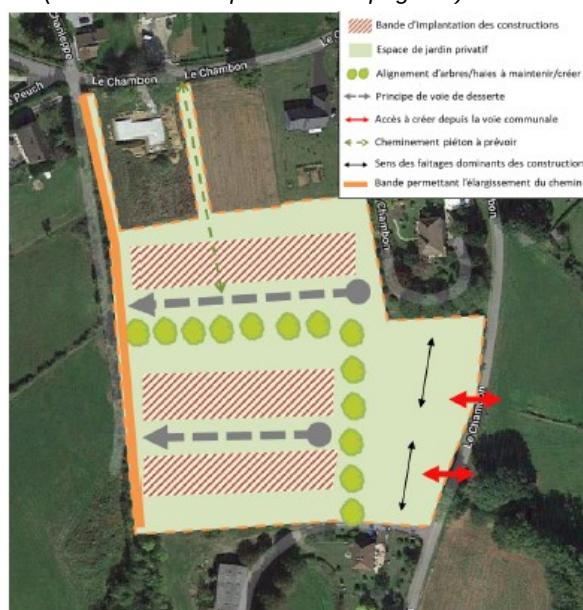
Bande d'implantation des constructions
Espace de jardin privatif
Alignement d'arbres/haies à maintenir/créer
Principe de voie de desserte
Accès à créer depuis la voie communale
Cheminement piéton à prévoir
Sens des faitages dominants des construction
Bande permettant l'élargissement du chemin

Le Chambon
Le Chambon
Le Ch
Peuch
Chambon
Chambon
Le Chambon